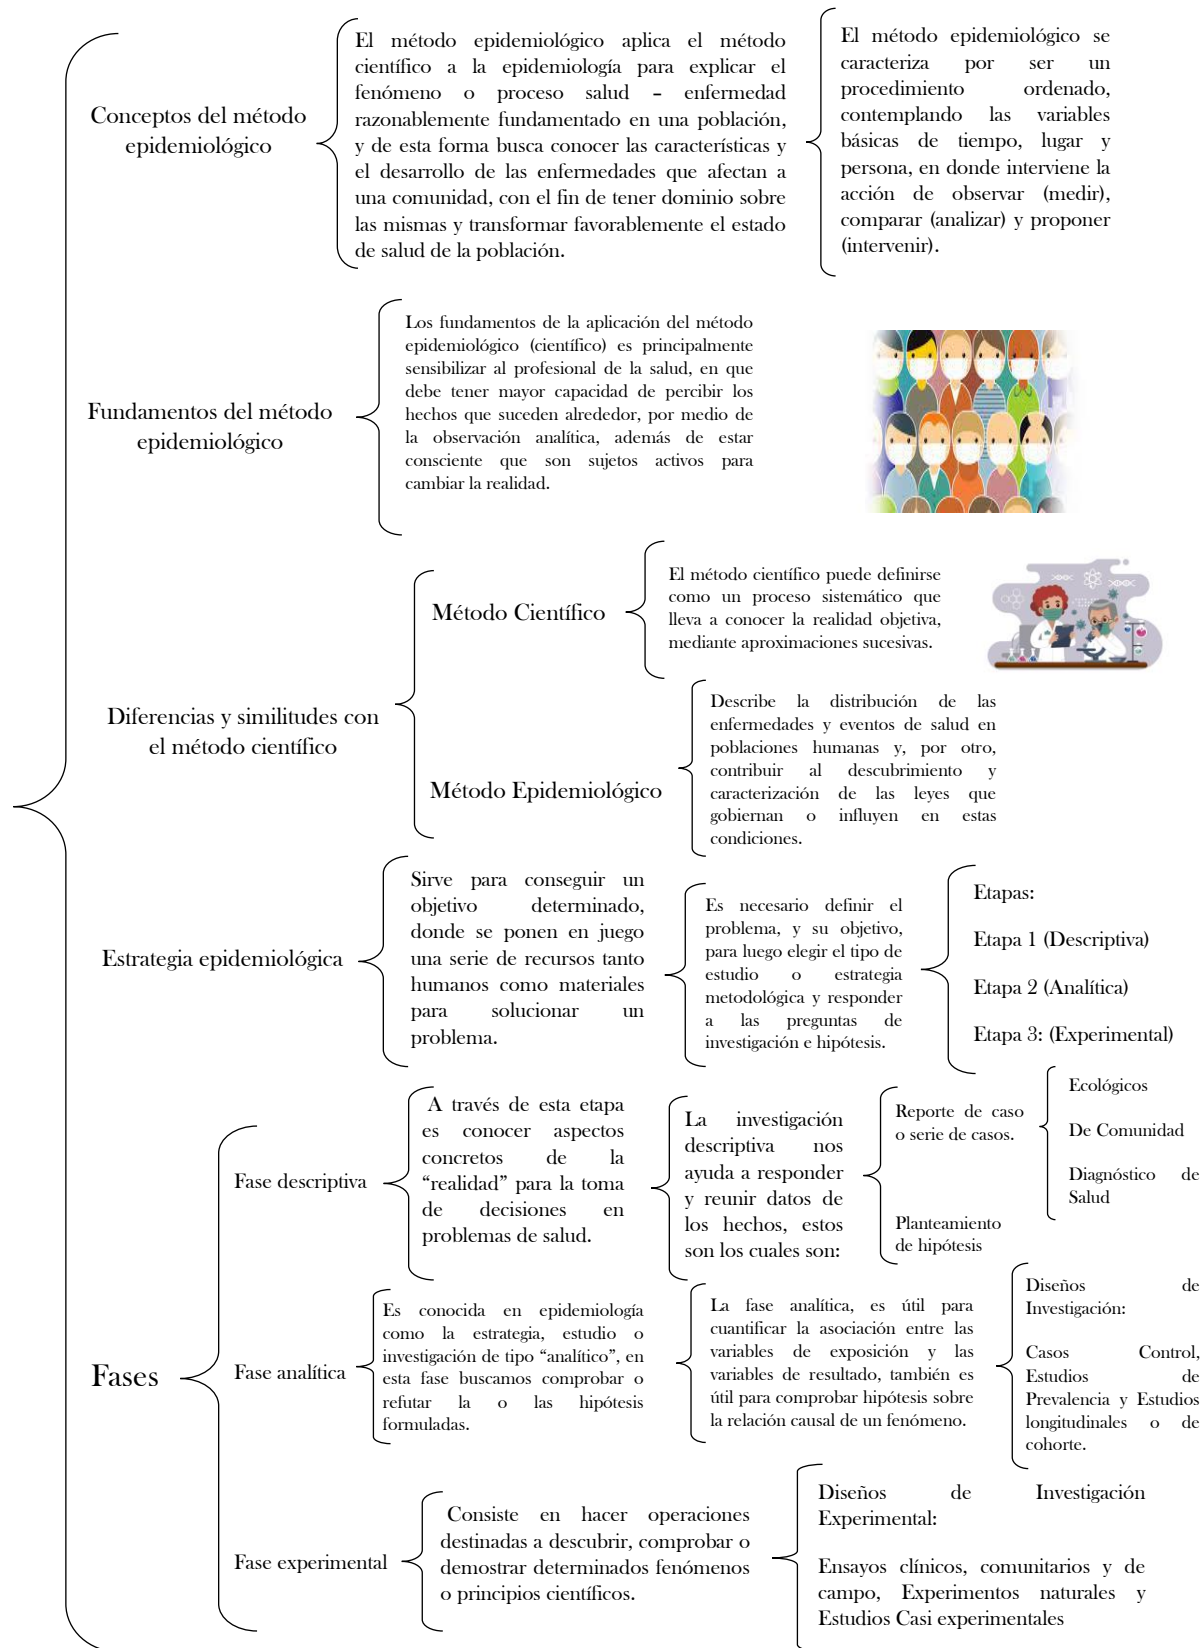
Conceptos del método epidemiológico

El método epidemiológico aplica el método científico a la epidemiología para explicar el fenómeno o proceso salud – enfermedad razonablemente fundamentado en una población, y de esta forma busca conocer las características y el desarrollo de las enfermedades que afectan a una comunidad, con el fin de tener dominio sobre las mismas y transformar favorablemente el estado de salud de la población.

El método epidemiológico se caracteriza por ser un procedimiento ordenado, contemplando las variables básicas de tiempo, lugar y persona, en donde interviene la acción de observar (medir), comparar (analizar) y proponer (intervenir).

Fundamentos del método epidemiológico

Los fundamentos de la aplicación del método epidemiológico (científico) es principalmente sensibilizar al profesional de la salud, en que debe tener mayor capacidad de percibir los hechos que suceden alrededor, por medio de la observación analítica, además de estar consciente que son sujetos activos para cambiar la realidad.

Diferencias y similitudes con el método científico

Método Científico

El método científico puede definirse como un proceso sistemático que lleva a conocer la realidad objetiva, mediante aproximaciones sucesivas.

Método Epidemiológico

Describe la distribución de las enfermedades y eventos de salud en poblaciones humanas y, por otro, contribuir al descubrimiento y caracterización de las leyes que gobiernan o influyen en estas condiciones.

Estrategia epidemiológica

Sirve para conseguir un objetivo determinado, donde se ponen en juego una serie de recursos tanto humanos como materiales para solucionar un problema.

Es necesario definir el problema, y su objetivo, para luego elegir el tipo de estudio o estrategia metodológica y responder a las preguntas de investigación e hipótesis.

Etapas:

Etapa 1 (Descriptiva)

Etapa 2 (Analítica)

Etapa 3: (Experimental)

Fases

Fase descriptiva

A través de esta etapa es conocer aspectos concretos de la "realidad" para la toma de decisiones en problemas de salud.

La investigación descriptiva nos ayuda a responder y reunir datos de los hechos, estos son los cuales son:

Reporte de caso o serie de casos.

Ecológicos

De Comunidad

Diagnóstico de Salud

Planteamiento de hipótesis

Fase analítica

Es conocida en epidemiología como la estrategia, estudio o investigación de tipo "analítico", en esta fase buscamos comprobar o refutar la o las hipótesis formuladas.

La fase analítica, es útil para cuantificar la asociación entre las variables de exposición y las variables de resultado, también es útil para comprobar hipótesis sobre la relación causal de un fenómeno.

Diseños de Investigación:

Casos Control, Estudios de Prevalencia y Estudios longitudinales o de cohorte.

Fase experimental

Consiste en hacer operaciones destinadas a descubrir, comprobar o demostrar determinados fenómenos o principios científicos.

Diseños de Investigación Experimental:

Ensayos clínicos, comunitarios y de campo, Experimentos naturales y Estudios Casi experimentales